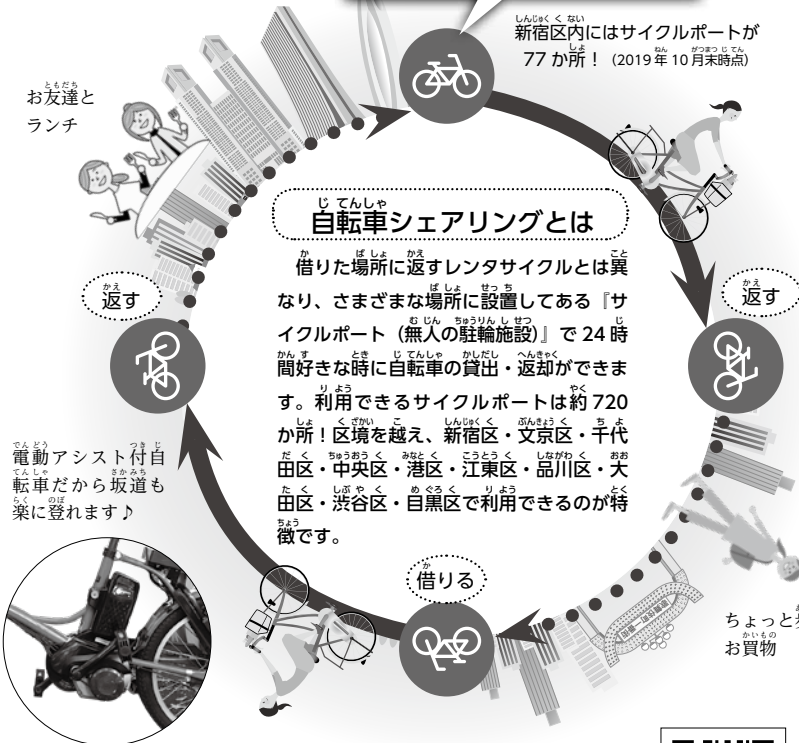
新宿区内にはサイクルポートが77か所！（2019年10月末時点）

お友達とランチ

自転車シェアリングとは

借りた場所に返すレンタサイクルとは異なり、さまざまな場所に設置してある『サイクルポート（無人の駐輪施設）』で24時間好きな時に自転車の貸出・返却ができます。利用できるサイクルポートは約720か所！区境を越え、新宿区・文京区・千代田区・中央区・港区・江東区・品川区・大田区・渋谷区・目黒区で利用できるのが特徴です。

返す

返す

電動アシスト付自転車だから坂道も楽に登れます♪

借りる

ちょっと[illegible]
お買物